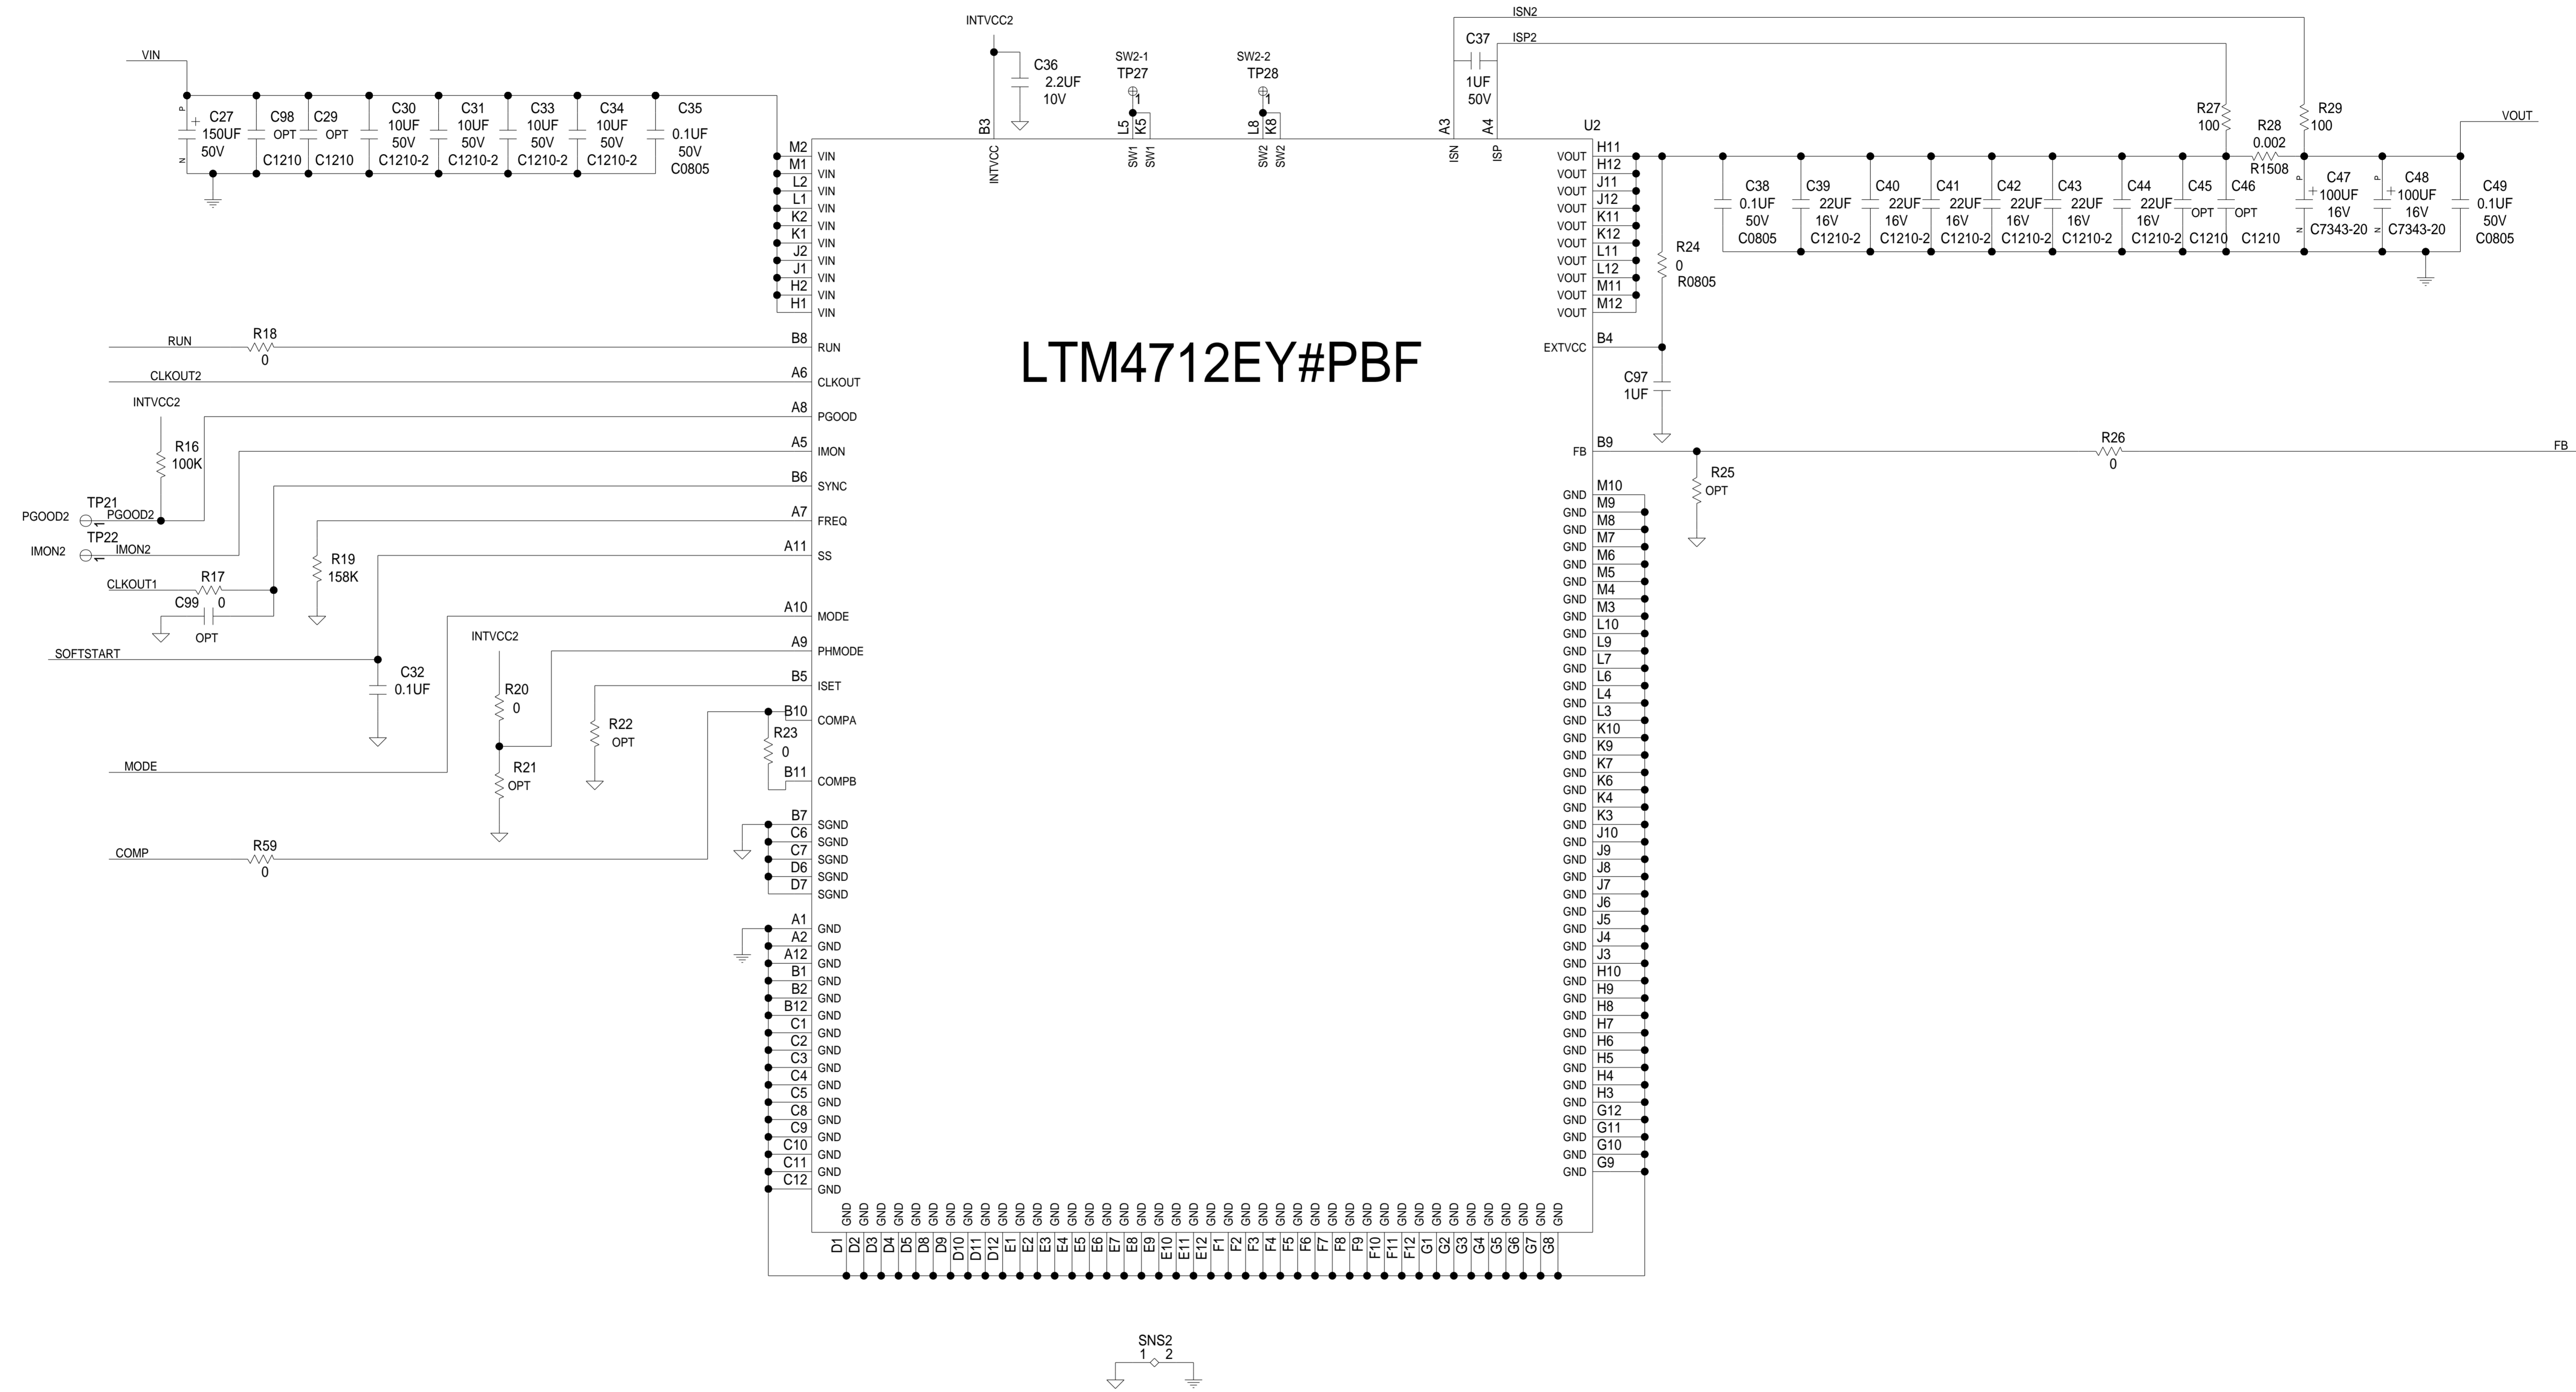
VIN
C27 150UF 50V
C98 OPT C1210
C29 OPT C1210
C30 10UF 50V C1210-2
C31 10UF 50V C1210-2
C33 10UF 50V C1210-2
C34 10UF 50V C1210-2
C35 0.1UF 50V C0805

INTVCC2
C36 2.2UF 10V
SW2-1 TP27 1
SW2-2 TP28 1
C37 1UF 50V
ISN2
ISP2
R27 100
R28 0.002 R1508
R29 100
VOUT
U2

M2 VIN
M1 VIN
L2 VIN
L1 VIN
K2 VIN
K1 VIN
J2 VIN
J1 VIN
H2 VIN
H1 VIN

B3 INTVCC
L5 SW1
K5 SW1
L8 SW2
K8 SW2
A3 ISN
A4 ISP

H11 VOUT
H12 VOUT
J11 VOUT
J12 VOUT
K11 VOUT
K12 VOUT
L11 VOUT
L12 VOUT
M11 VOUT
M12 VOUT

C38 0.1UF 50V C0805
C39 22UF 16V C1210-2
C40 22UF 16V C1210-2
C41 22UF 16V C1210-2
C42 22UF 16V C1210-2
C43 22UF 16V C1210-2
C44 22UF 16V C1210-2
C45 OPT C1210
C46 OPT C1210
C47 100UF 16V C7343-20
C48 100UF 16V C7343-20
C49 0.1UF 50V C0805

R24 0 R0805

LTM4712EY#PBF

RUN R18 0 B8 RUN
CLKOUT2 A6 CLKOUT
INTVCC2
R16 100K
A8 PGOOD
A5 IMON
B6 SYNC
A7 FREQ
A11 SS
TP21 PGOOD2 PGOOD2 1
TP22 IMON2 IMON2 1
CLKOUT1 R17 0
C99 OPT
R19 158K
A10 MODE
A9 PHMODE
SOFTSTART
C32 0.1UF
INTVCC2
R20 0
B5 ISET
R22 OPT
B10 COMPA
R23 0
B11 COMPB
MODE
R21 OPT
COMP R59 0
B7 SGND
C6 SGND
C7 SGND
D6 SGND
D7 SGND
A1 GND
A2 GND
A12 GND
B1 GND
B2 GND
B12 GND
C1 GND
C2 GND
C3 GND
C4 GND
C5 GND
C8 GND
C9 GND
C10 GND
C11 GND
C12 GND

B4 EXTVCC
C97 1UF
B9 FB
R26 0
FB
R25 OPT

M10 GND
M9 GND
M8 GND
M7 GND
M6 GND
M5 GND
M4 GND
M3 GND
L10 GND
L9 GND
L7 GND
L6 GND
L4 GND
L3 GND
K10 GND
K9 GND
K7 GND
K6 GND
K4 GND
K3 GND
J10 GND
J9 GND
J8 GND
J7 GND
J6 GND
J5 GND
J4 GND
J3 GND
H10 GND
H9 GND
H8 GND
H7 GND
H6 GND
H5 GND
H4 GND
H3 GND
G12 GND
G11 GND
G10 GND
G9 GND

GND D1 D2 D3 D4 D5 D8 D9 D10 D11 D12 E1 E2 E3 E4 E5 E6 E7 E8 E9 E10 E11 E12 F1 F2 F3 F4 F5 F6 F7 F8 F9 F10 F11 F12 G1 G2 G3 G4 G5 G6 G7 G8

SNS2
1 2